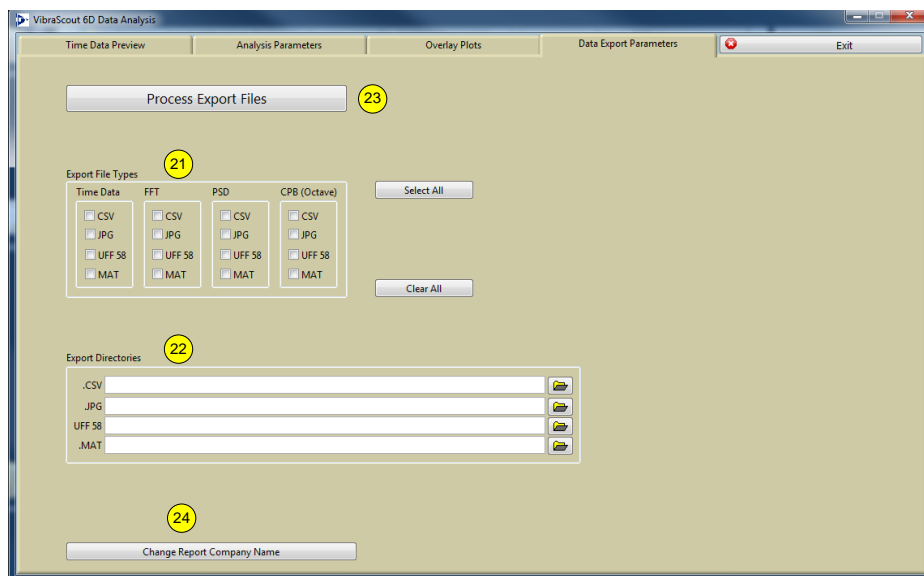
VibraScout 6D Data Analysis

Time Data Preview | Analysis Parameters | Overlay Plots | Data Export Parameters | Exit

Process Export Files
23

21
Export File Types
Time Data
CSV
JPG
UFF 58
MAT
FFT
CSV
JPG
UFF 58
MAT
PSD
CSV
JPG
UFF 58
MAT
CPB (Octave)
CSV
JPG
UFF 58
MAT

Select All

Clear All

22
Export Directories
.CSV
.JPG
UFF 58
.MAT

24
Change Report Company Name